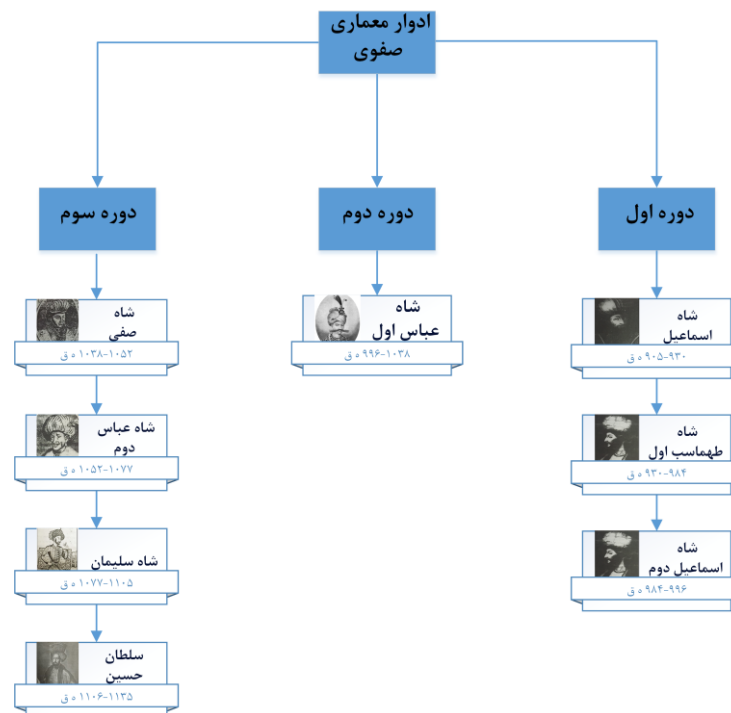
ادوار معماری صفوی

دوره اول

شاه اسماعیل
۹۳۰-۹۰۵ ه ق

شاه طهماسب اول
۹۸۴-۹۳۰ ه ق

شاه اسماعیل دوم
۹۹۶-۹۸۴ ه ق

دوره دوم

شاه عباس اول
۱۰۳۸-۹۹۶ ه ق

دوره سوم

شاه صفی
۱۰۵۲-۱۰۳۸ ه ق

شاه عباس دوم
۱۰۷۷-۱۰۵۲ ه ق

شاه سلیمان
۱۱۰۵-۱۰۷۷ ه ق

سلطان حسین
۱۱۳۵-۱۱۰۶ ه ق